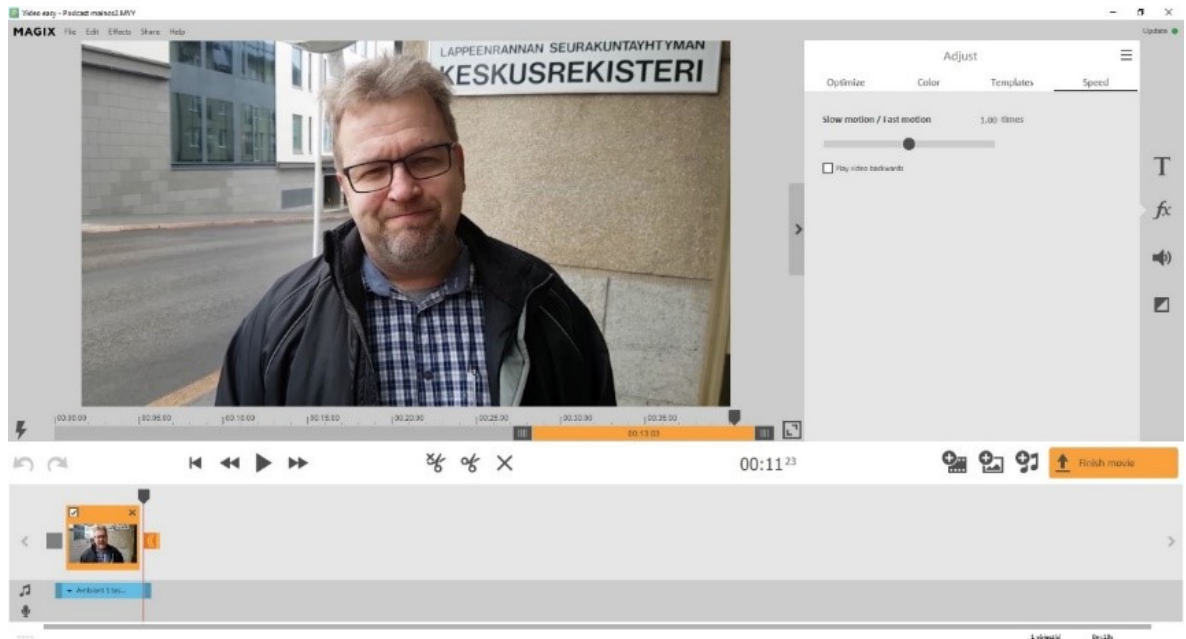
Video easy - Podcast mainos2.MVY

MAGIX File Edit Effects Share Help

Update

LAPPEENRANNAN SEURAKUNTAYHTYMÄN
KESKUSREKISTERI

Adjust

Optimize Color Templates Speed

Slow motion / Fast motion 1.00 times

Play video backwards

T

fx

00:00:00 00:05:00 00:10:00 00:15:00 00:20:00 00:25:00 00:30:00 00:35:00

00:13:03

00:11$^{23}$

Finish movie

Ambient 1 ...

1 video(s) 0m:13s